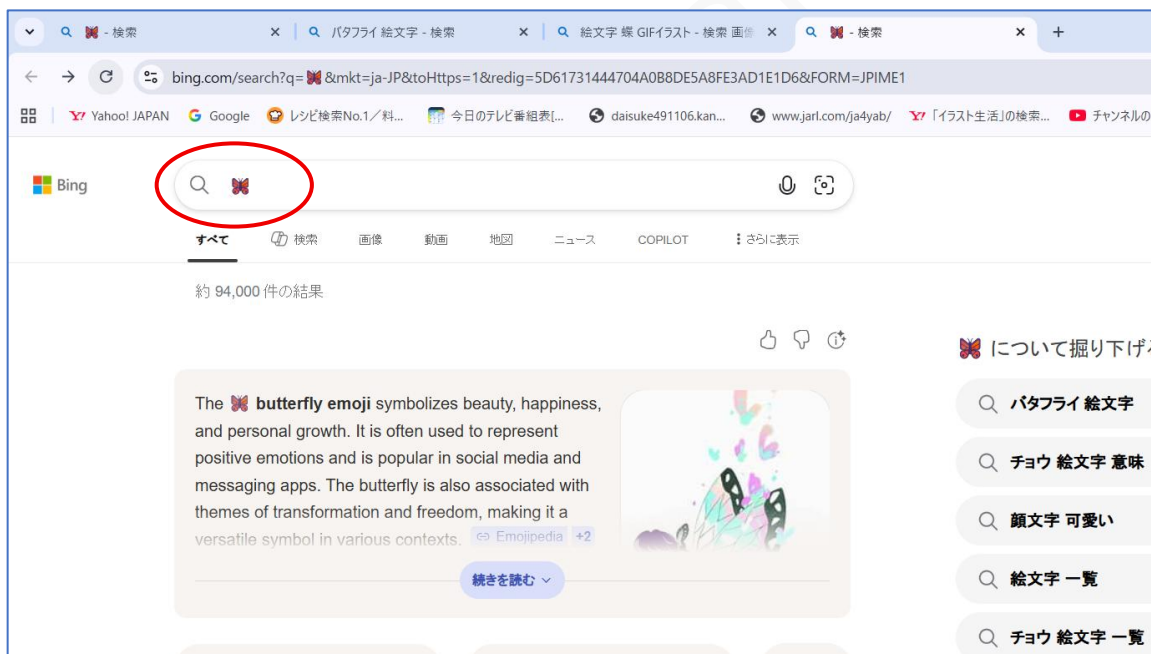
🦋 - 検索 ×
バタフライ 絵文字 - 検索 ×
絵文字 蝶 GIFイラスト - 検索 画像 ×
🦋 - 検索 ×
+

bing.com/search?q=🦋&mkt=ja-JP&toHttps=1&redig=5D61731444704A0B8DE5A8FE3AD1E1D6&FORM=JPIME1

Yahoo! JAPAN
Google
レシピ検索No.1／料...
今日のテレビ番組表[...
daisuke491106.kan...
www.jarl.com/ja4yab/
「イラスト生活」の検索...
チャンネルの

Bing

🦋

すべて
検索
画像
動画
地図
ニュース
COPILOT
さらに表示

約 94,000 件の結果

The 🦋 **butterfly emoji** symbolizes beauty, happiness, and personal growth. It is often used to represent positive emotions and is popular in social media and messaging apps. The butterfly is also associated with themes of transformation and freedom, making it a versatile symbol in various contexts. Emojipedia +2

続きを読む

🦋 について掘り下げる

**バタフライ 絵文字**
**チョウ 絵文字 意味**
**顔文字 可愛い**
**絵文字 一覧**
**チョウ 絵文字 一覧**